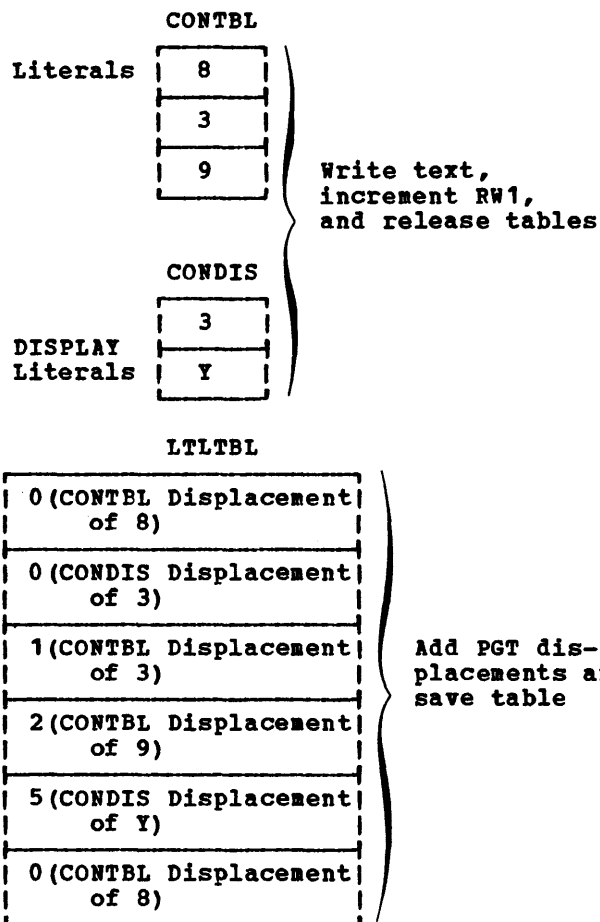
CONTBL

Literals

| 8 |
|---|
| 3 |
| 9 |

Write text, increment RW1, and release tables

CONDIS

DISPLAY Literals

| 3 |
|---|
| Y |

LTLTBL

| 0 (CONTBL Displacement of 8) |
|---|
| 0 (CONDIS Displacement of 3) |
| 1 (CONTBL Displacement of 3) |
| 2 (CONTBL Displacement of 9) |
| 5 (CONDIS Displacement of Y) |
| 0 (CONTBL Displacement of 8) |

Add PGT displacements a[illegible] save table